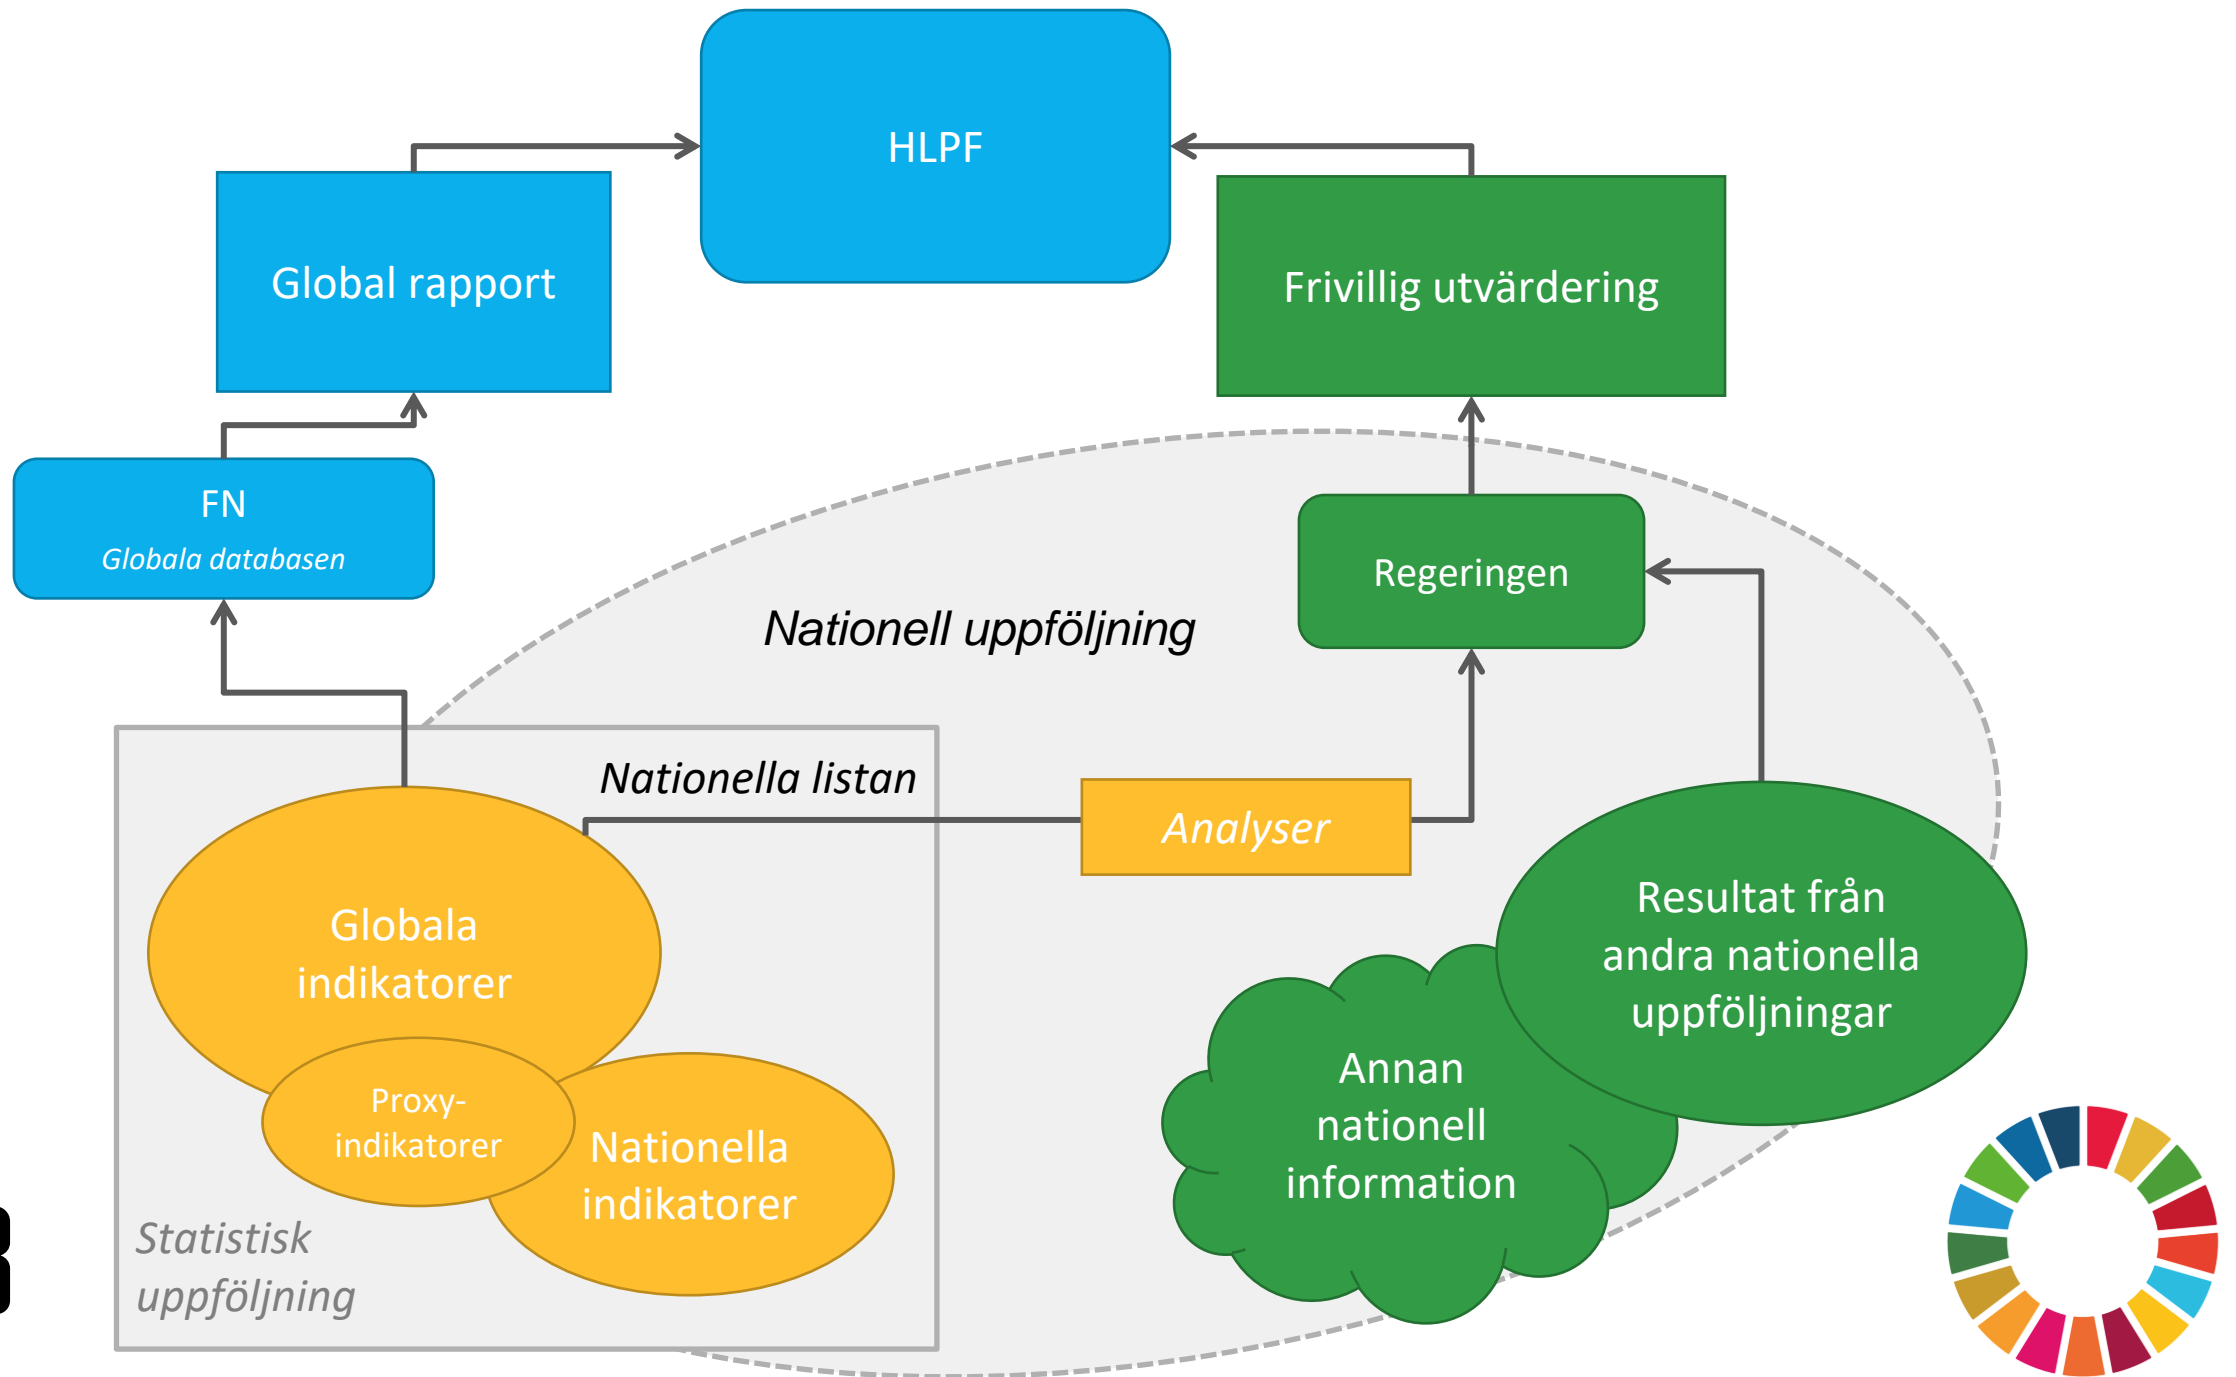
HLPF

Global rapport

Frivillig utvärdering

FN
Globala databasen

Regeringen

Nationell uppföljning

Nationella listan

Analyser

Globala indikatorer

Proxy-indikatorer

Nationella indikatorer

Statistisk uppföljning

Resultat från andra nationella uppföljningar

Annan nationell information